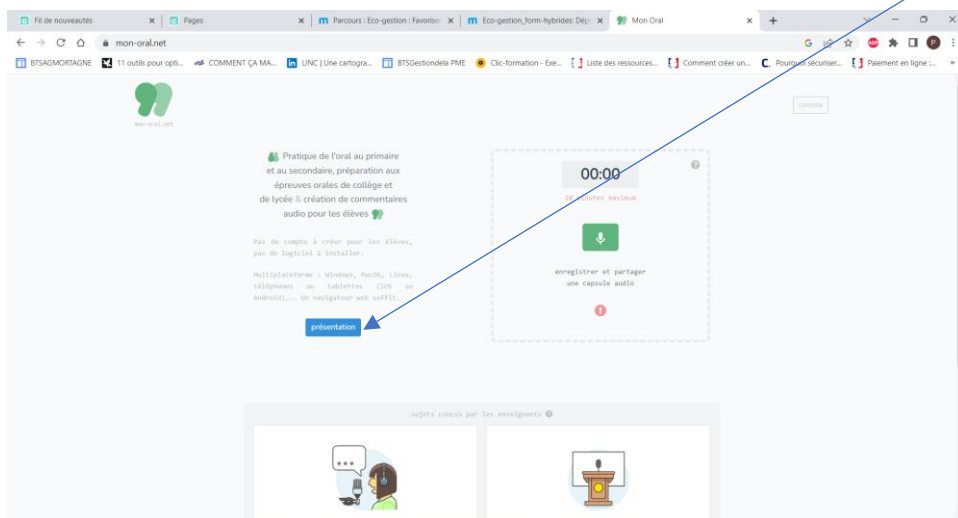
Fil de nouveautés ×
Pages ×
Parcours : Eco-gestion : Favoriser ×
Eco-gestion_form-hybrides: Dép ×
Mon Oral ×
+

mon-oral.net

BTSAGMORTAGNE
11 outils pour opti...
COMMENT ÇA MA...
LINC | Une cartogra...
BTSGestiondela PME
Clic-formation - Exe...
Liste des ressources...
Comment créer un...
Pourquoi sécuriser...
Paiement en ligne :...

mon-oral.net

connexion

Pratique de l'oral au primaire et au secondaire, préparation aux épreuves orales de collège et de lycée & création de commentaires audio pour les élèves

Pas de compte à créer pour les élèves, pas de logiciel à installer.

Multiplateforme : Windows, MacOS, Linux, téléphones ou tablettes (iOS ou Android)... Un navigateur web suffit.

présentation

00:00

30 minutes maximum

enregistrer et partager une capsule audio

sujets conçus par les enseignants